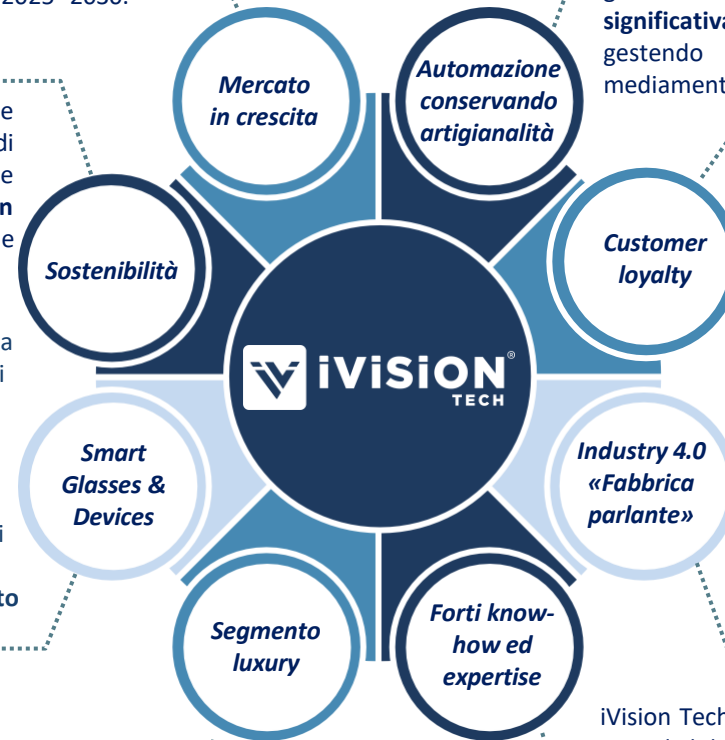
2023–2030.

e
di
e
n
e

a
i

i

to

significativa
gestendo
mediament

Mercato in crescita

Automazione conservando artigianalità

Customer loyalty

Sostenibilità

iVISION TECH

Smart Glasses & Devices

Industry 4.0 «Fabbrica parlante»

Segmento luxury

Forti know-how ed expertise

iVision Tech